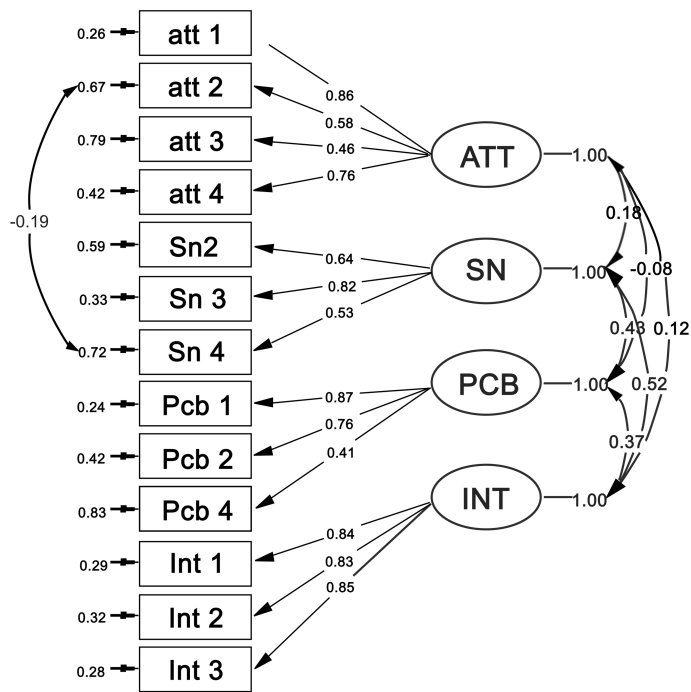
0.26 att 1
0.67 att 2
0.79 att 3
0.42 att 4
0.59 Sn2
0.33 Sn 3
0.72 Sn 4
0.24 Pcb 1
0.42 Pcb 2
0.83 Pcb 4
0.29 Int 1
0.32 Int 2
0.28 Int 3

-0.19

0.86
0.58
0.46
0.76
0.64
0.82
0.53
0.87
0.76
0.41
0.84
0.83
0.85

ATT 1.00
SN 1.00
PCB 1.00
INT 1.00

0.18
-0.08
0.43
0.12
0.52
0.37